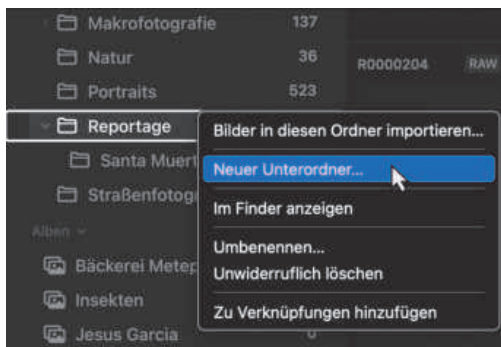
Makrofotografie 137
Natur 36
Portraits 523
Reportage
Santa Muert
Straßenfotog
Alben
Bäckerei Metep
Insekten
Jesus Garcia

R0000204 RAW

Bilder in diesen Ordner importieren...
Neuer Unterordner...
Im Finder anzeigen
Umbenennen...
Unwiderruflich löschen
Zu Verknüpfungen hinzufügen